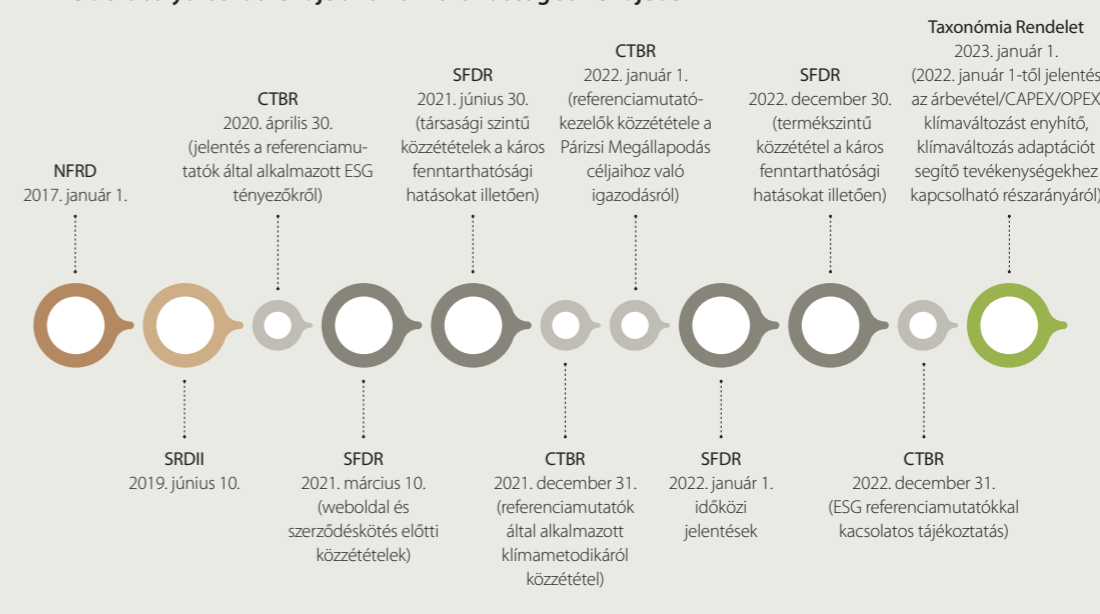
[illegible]

NFRD
2017. január 1.

CTBR
2020. április 30.
(jelentés a referenciamutatók által alkalmazott ESG tényezőkről)

SFDR
2021. június 30.
(társasági szintű közzétételek a káros fenntarthatósági hatásokat illetően)

CTBR
2022. január 1.
(referenciamutató-kezelők közzététele a Párizsi Megállapodás céljaihoz való igazodásról)

SFDR
2022. december 30.
(termékszintű közzététel a káros fenntarthatósági hatásokat illetően)

Taxonómia Rendelet
2023. január 1.
(2022. január 1-től jelentés az árbevétel/CAPEX/OPEX klímaváltozást enyhítő, klímaváltozás adaptációt segítő tevékenységekhez kapcsolható részarányáról)

SRDII
2019. június 10.

SFDR
2021. március 10.
(weboldal és szerződéskötés előtti közzétételek)

CTBR
2021. december 31.
(referenciamutatók által alkalmazott klímametodikáról közzététel)

SFDR
2022. január 1.
időközi jelentések

CTBR
2022. december 31.
(ESG referenciamutatókkal kacsolatos tájékoztatás)